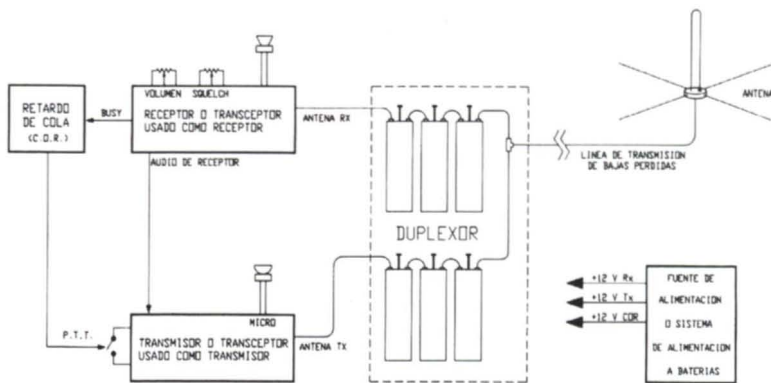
VOLUMEN SQUELCH

RETARDO DE COLA (C.O.R.)

BUSY

RECEPTOR O TRANSCEPTOR USADO COMO RECEPTOR

ANTENA RX

ANTENA

AUDIO DE RECEPTOR

LINEA DE TRANSMISION DE BAJAS PERDIDAS

DUPLEXOR

MICRO

P.T.T.

TRANSMISOR O TRANSCEPTOR USADO COMO TRANSMISOR

ANTENA TX

+12 V Rx

+12 V Tx

+12 V COR

FUENTE DE ALIMENTACION O SISTEMA DE ALIMENTACION A BATERIAS